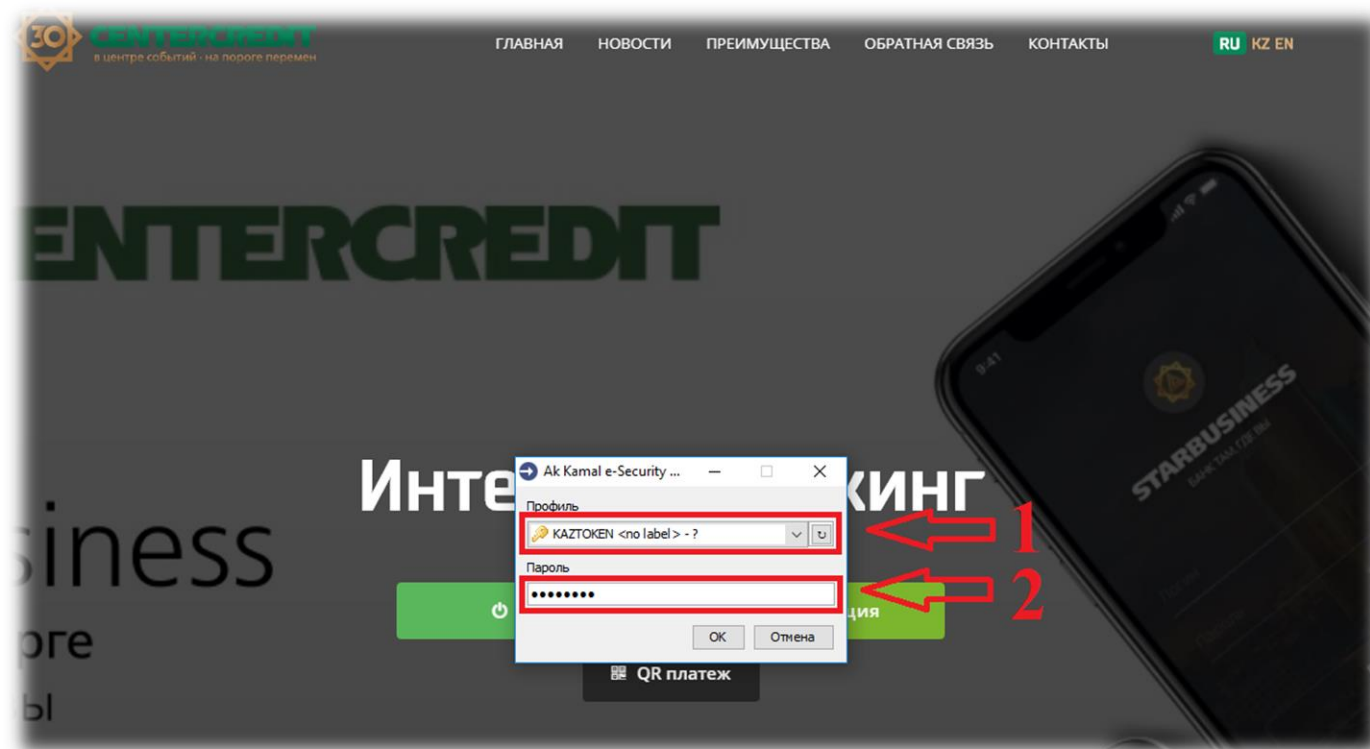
30 CENTERCREDIT
в центре событий · на пороге перемен

ГЛАВНАЯ НОВОСТИ ПРЕИМУЩЕСТВА ОБРАТНАЯ СВЯЗЬ КОНТАКТЫ

RU KZ EN

ENTERCREDIT

9:41

STARBUSINESS

Инте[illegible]кинг

siness
рге
ы

Ak Kamal e-Security ...

Профиль
KAZTOKEN <no label> - ?

Пароль
••••••••

OK Отмена

1
2

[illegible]ция

QR платеж